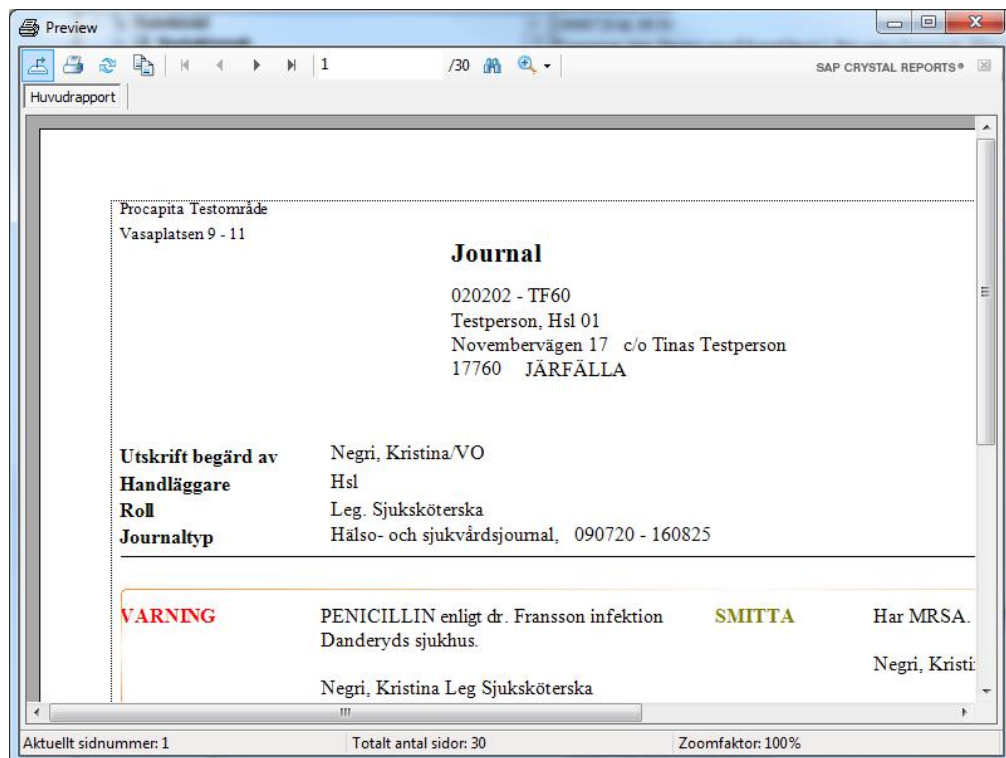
Preview

1 /30

SAP CRYSTAL REPORTS®

Huvudrapport

Procapita Testområde
Vasaplatsen 9 - 11

Journal

020202 - TF60
Testperson, Hsl 01
Novembervägen 17 c/o Tinas Testperson
17760 JÄRFÄLLA

| | |
|---|---|
| Utskrift begärd av | Negri, Kristina/VO |
| Handläggare | Hsl |
| Roll | Leg. Sjuksköterska |
| Journaltyp | Hälso- och sjukvårdsjournal, 090720 - 160825 |

VARNING

PENICILLIN enligt dr. Fransson infektion Danderyds sjukhus.

Negri, Kristina Leg Sjuksköterska

SMITTA

Har MRSA.

Negri, Kristi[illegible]

Aktuellt sidnummer: 1

Totalt antal sidor: 30

Zoomfaktor: 100%